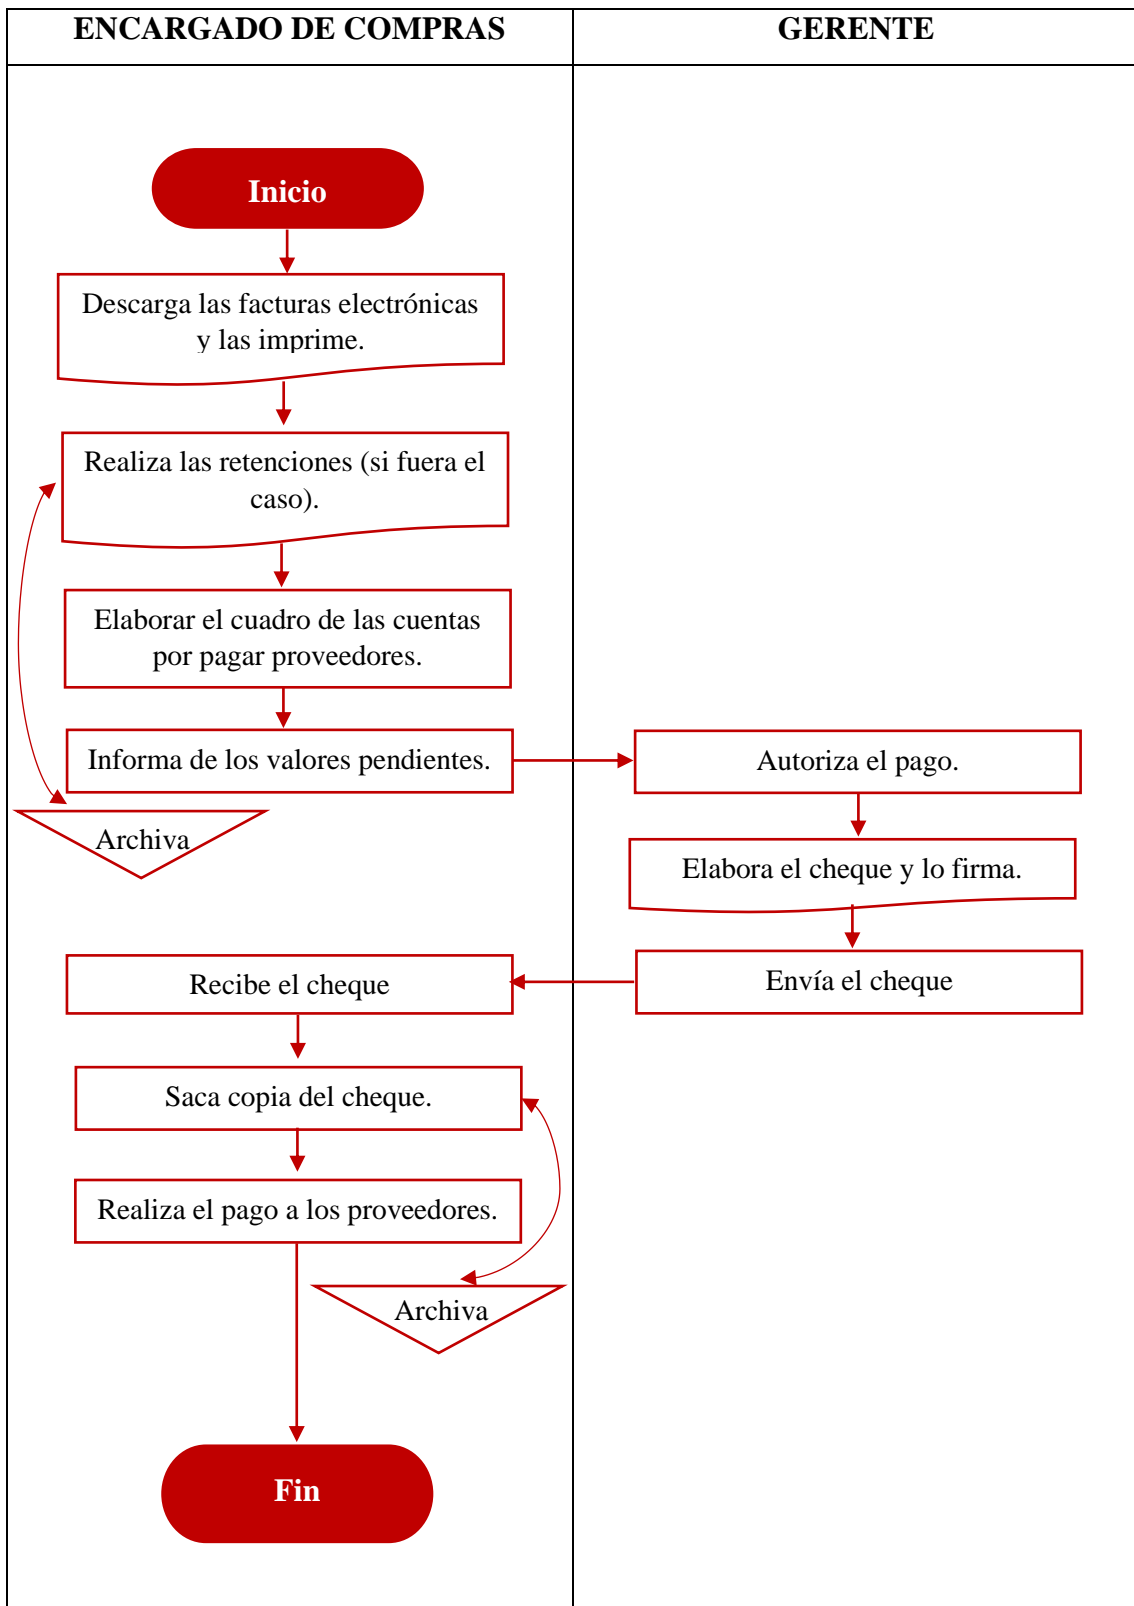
| ENCARGADO DE COMPRAS | GERENTE |
|---|---|

Inicio

Descarga las facturas electrónicas y las imprime.

Realiza las retenciones (si fuera el caso).

Elaborar el cuadro de las cuentas por pagar proveedores.

Informa de los valores pendientes.

Archiva

Autoriza el pago.

Elabora el cheque y lo firma.

Envía el cheque

Recibe el cheque

Saca copia del cheque.

Realiza el pago a los proveedores.

Archiva

Fin